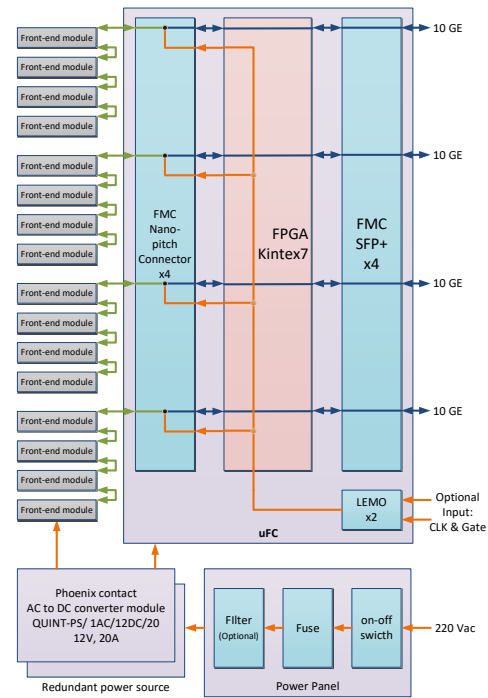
Front-end module
Front-end module
Front-end module
Front-end module
Front-end module
Front-end module
Front-end module
Front-end module
Front-end module
Front-end module
Front-end module
Front-end module
Front-end module
Front-end module
Front-end module
Front-end module

FMC Nano-pitch Connector x4

FPGA Kintex7

FMC SFP+ x4

10 GE
10 GE
10 GE
10 GE

LEMO x2

Optional Input: CLK & Gate

uFC

Phoenix contact AC to DC converter module QUINT-PS/ 1AC/12DC/20 12V, 20A

Redundant power source

FIlter (Optional)

Fuse

on-off swicth

220 Vac

Power Panel